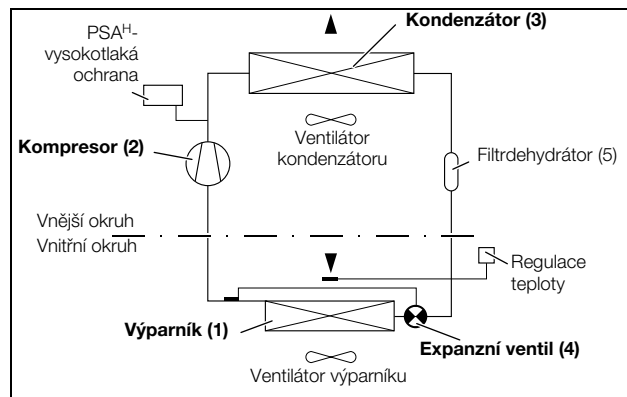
PSA$^{H}$-vysokotlaká ochrana

Kondenzátor (3)

Ventilátor kondenzátoru

Kompresor (2)

Filtrdehydrátor (5)

Vnější okruh

Vnitřní okruh

Regulace teploty

Výparník (1)

Expanzní ventil (4)

Ventilátor výparníku